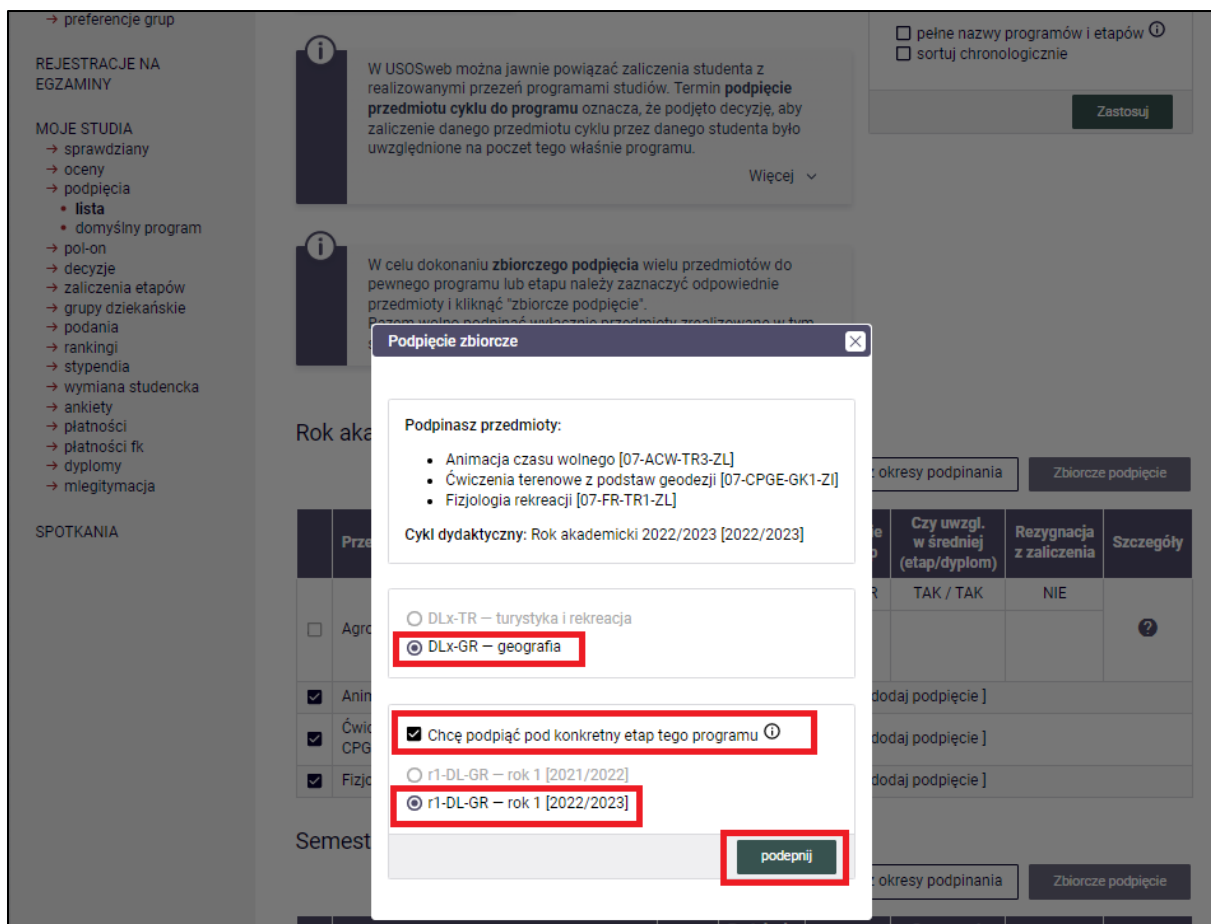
→ preferencje grup

REJESTRACJE NA EGZAMINY

MOJE STUDIA
→ sprawdziany
→ oceny
→ podpięcia
• lista
• domyślny program
→ pol-on
→ decyzje
→ zaliczenia etapów
→ grupy dziekańskie
→ podania
→ rankingi
→ stypendia
→ wymiana studencka
→ ankiety
→ płatności
→ płatności fk
→ dyplomy
→ mlegitymacja

SPOTKANIA

W USOSweb można jawnie powiązać zaliczenia studenta z realizowanymi przezeń programami studiów. Termin **podpięcie przedmiotu cyklu do programu** oznacza, że podjęto decyzję, aby zaliczenie danego przedmiotu cyklu przez danego studenta było uwzględnione na poczet tego właśnie programu.

Więcej

☐ pełne nazwy programów i etapów
☐ sortuj chronologicznie

Zastosuj

W celu dokonaniu **zbiorczego podpięcia** wielu przedmiotów do pewnego programu lub etapu należy zaznaczyć odpowiednie przedmioty i kliknąć "zbiorcze podpięcie".
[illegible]

Rok aka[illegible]

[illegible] okresy podpinania
Zbiorcze podpięcie

| | Prze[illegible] | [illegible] | Czy uwzgl. w średniej (etap/dyplom) | Rezygnacja z zaliczenia | Szczegóły |
|---|---|---|---|---|---|
| ☐ | Agro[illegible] | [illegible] | TAK / TAK | NIE | ? |
| ☑ | Anim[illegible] | dodaj podpięcie ] | | | |
| ☑ | Ćwic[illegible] CPG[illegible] | dodaj podpięcie ] | | | |
| ☑ | Fizjo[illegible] | dodaj podpięcie ] | | | |

Semest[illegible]

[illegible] okresy podpinania
Zbiorcze podpięcie

Podpięcie zbiorcze

Podpinasz przedmioty:
• Animacja czasu wolnego [07-ACW-TR3-ZL]
• Ćwiczenia terenowe z podstaw geodezji [07-CPGE-GK1-ZI]
• Fizjologia rekreacji [07-FR-TR1-ZL]

Cykl dydaktyczny: Rok akademicki 2022/2023 [2022/2023]

○ DLx-TR — turystyka i rekreacja
◉ DLx-GR — geografia

☑ Chcę podpiąć pod konkretny etap tego programu
○ r1-DL-GR — rok 1 [2021/2022]
◉ r1-DL-GR — rok 1 [2022/2023]

podepnij